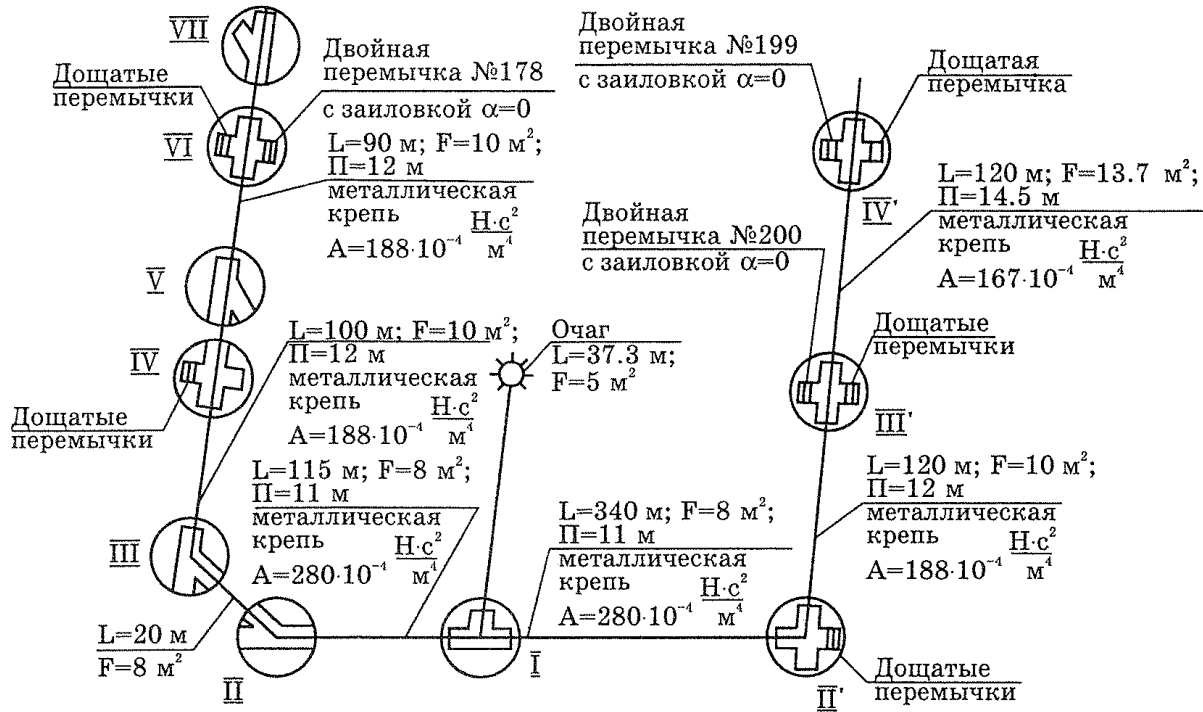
VII

Дощатые перемычки

VI

Двойная перемычка №178

с заиловкой $\alpha=0$

L=90 м; F=10 $м^2$;

П=12 м

металлическая крепь

$A=188\cdot10^{-4}$ $\frac{Н\cdot c^2}{м^4}$

V

IV

Дощатые перемычки

L=100 м; F=10 $м^2$;

П=12 м

металлическая крепь

$A=188\cdot10^{-4}$ $\frac{Н\cdot c^2}{м^4}$

Очаг

L=37.3 м;

F=5 $м^2$

L=115 м; F=8 $м^2$;

П=11 м

металлическая крепь

$A=280\cdot10^{-4}$ $\frac{Н\cdot c^2}{м^4}$

III

L=20 м

F=8 $м^2$

II

L=340 м; F=8 $м^2$;

П=11 м

металлическая крепь

$A=280\cdot10^{-4}$ $\frac{Н\cdot c^2}{м^4}$

I

Двойная перемычка №199

с заиловкой $\alpha=0$

Дощатая перемычка

L=120 м; F=13.7 $м^2$;

П=14.5 м

металлическая крепь

$A=167\cdot10^{-4}$ $\frac{Н\cdot c^2}{м^4}$

IV'

Двойная перемычка №200

с заиловкой $\alpha=0$

Дощатые перемычки

III'

L=120 м; F=10 $м^2$;

П=12 м

металлическая крепь

$A=188\cdot10^{-4}$ $\frac{Н\cdot c^2}{м^4}$

II'

Дощатые перемычки